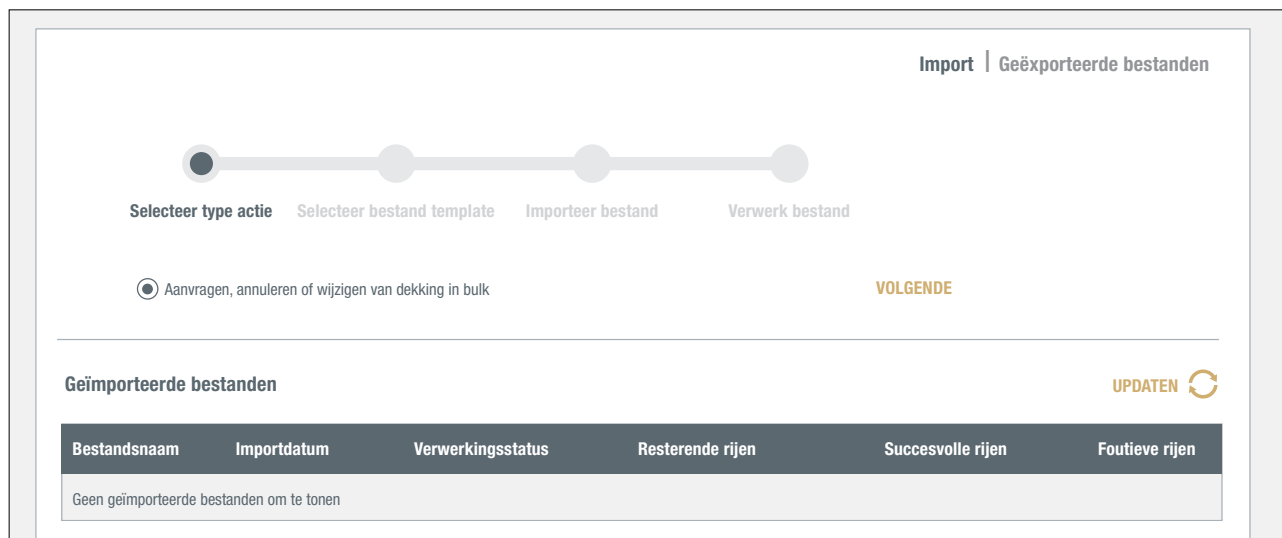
Import | Geëxporteerde bestanden

Selecteer type actie Selecteer bestand template Importeer bestand Verwerk bestand

Aanvragen, annuleren of wijzigen van dekking in bulk

VOLGENDE

Geïmporteerde bestanden

UPDATEN

| Bestandsnaam | Importdatum | Verwerkingsstatus | Resterende rijen | Succesvolle rijen | Foutieve rijen |
|---|---|---|---|---|---|
| Geen geïmporteerde bestanden om te tonen | | | | | |